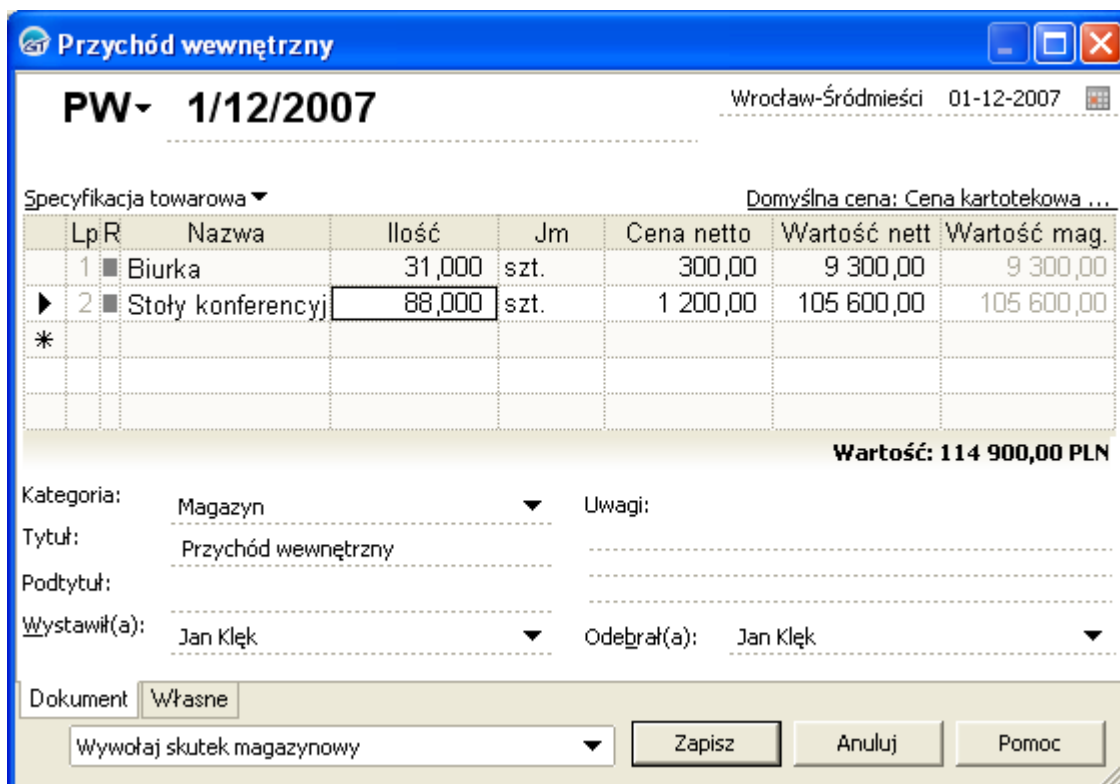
Przychód wewnętrzny

PW 1/12/2007

Wrocław-Śródmieści 01-12-2007

Specyfikacja towarowa

Domyślna cena: Cena kartotekowa ...

| | Lp | R | Nazwa | Ilość | Jm | Cena netto | Wartość nett | Wartość mag. |
|---|---|---|---|---|---|---|---|---|
| | 1 | | Biurka | 31,000 | szt. | 300,00 | 9 300,00 | 9 300,00 |
| ▶ | 2 | | Stoły konferencyj | 88,000 | szt. | 1 200,00 | 105 600,00 | 105 600,00 |
| * | | | | | | | | |

Wartość: 114 900,00 PLN

Kategoria: Magazyn

Uwagi:

Tytuł: Przychód wewnętrzny

Podtytuł:

Wystawił(a): Jan Klęk

Odebrał(a): Jan Klęk

Dokument Własne

Wywołaj skutek magazynowy

Zapisz Anuluj Pomoc